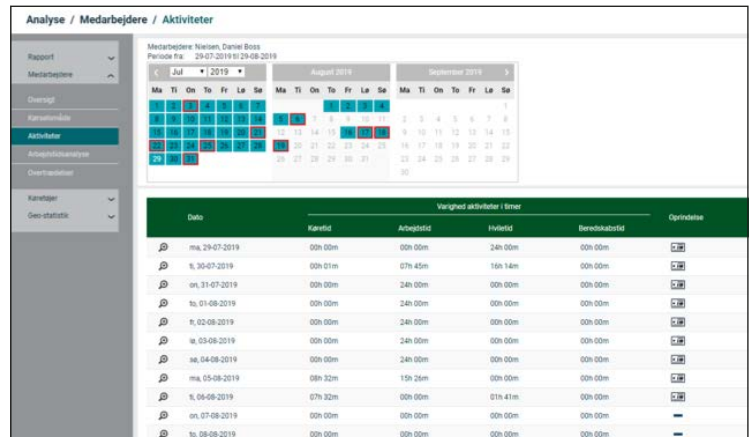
Analyse / Medarbejdere / Aktiviteter

Rapport
Medarbejdere
Oversigt
Kørselsmåde
Aktiviteter
Arbejdstidsanalyse
Overtrædelser
Køretøjer
Geo-statistik

Medarbejdere: Nielsen, Daniel Boss
Periode fra: 29-07-2019 til 29-08-2019

Jul 2019 | August 2019 | September 2019

| Ma | Ti | On | To | Fr | Lø | Sø |
|---|---|---|---|---|---|---|
| 1 | 2 | 3 | 4 | 5 | 6 | 7 |
| 8 | 9 | 10 | 11 | 12 | 13 | 14 |
| 15 | 16 | 17 | 18 | 19 | 20 | 21 |
| 22 | 23 | 24 | 25 | 26 | 27 | 28 |
| 29 | 30 | 31 | | | | |

| Ma | Ti | On | To | Fr | Lø | Sø |
|---|---|---|---|---|---|---|
| | | | 1 | 2 | 3 | 4 |
| 5 | 6 | 7 | 8 | 9 | 10 | 11 |
| 12 | 13 | 14 | 15 | 16 | 17 | 18 |
| 19 | 20 | 21 | 22 | 23 | 24 | 25 |
| 26 | 27 | 28 | 29 | 30 | 31 | |

| Ma | Ti | On | To | Fr | Lø | Sø |
|---|---|---|---|---|---|---|
| | | | | | | 1 |
| 2 | 3 | 4 | 5 | 6 | 7 | 8 |
| 9 | 10 | 11 | 12 | 13 | 14 | 15 |
| 16 | 17 | 18 | 19 | 20 | 21 | 22 |
| 23 | 24 | 25 | 26 | 27 | 28 | 29 |
| 30 | | | | | | |

| | Dato | Køretid | Arbejdstid | Hviletid | Beredskabstid | Oprindelse |
|---|---|---|---|---|---|---|
| | | Varighed aktiviteter i timer | | | | |
| | ma, 29-07-2019 | 00h 00m | 00h 00m | 24h 00m | 00h 00m | |
| | ti, 30-07-2019 | 00h 01m | 07h 45m | 16h 14m | 00h 00m | |
| | on, 31-07-2019 | 00h 00m | 24h 00m | 00h 00m | 00h 00m | |
| | to, 01-08-2019 | 00h 00m | 24h 00m | 00h 00m | 00h 00m | |
| | fr, 02-08-2019 | 00h 00m | 24h 00m | 00h 00m | 00h 00m | |
| | lø, 03-08-2019 | 00h 00m | 24h 00m | 00h 00m | 00h 00m | |
| | sø, 04-08-2019 | 00h 00m | 24h 00m | 00h 00m | 00h 00m | |
| | ma, 05-08-2019 | 08h 32m | 15h 26m | 00h 00m | 00h 00m | |
| | ti, 06-08-2019 | 07h 32m | 00h 00m | 01h 41m | 00h 00m | |
| | on, 07-08-2019 | 00h 00m | 24h 00m | 00h 00m | 00h 00m | — |
| | to, 08-08-2019 | 00h 00m | 00h 00m | 00h 00m | 00h 00m | — |